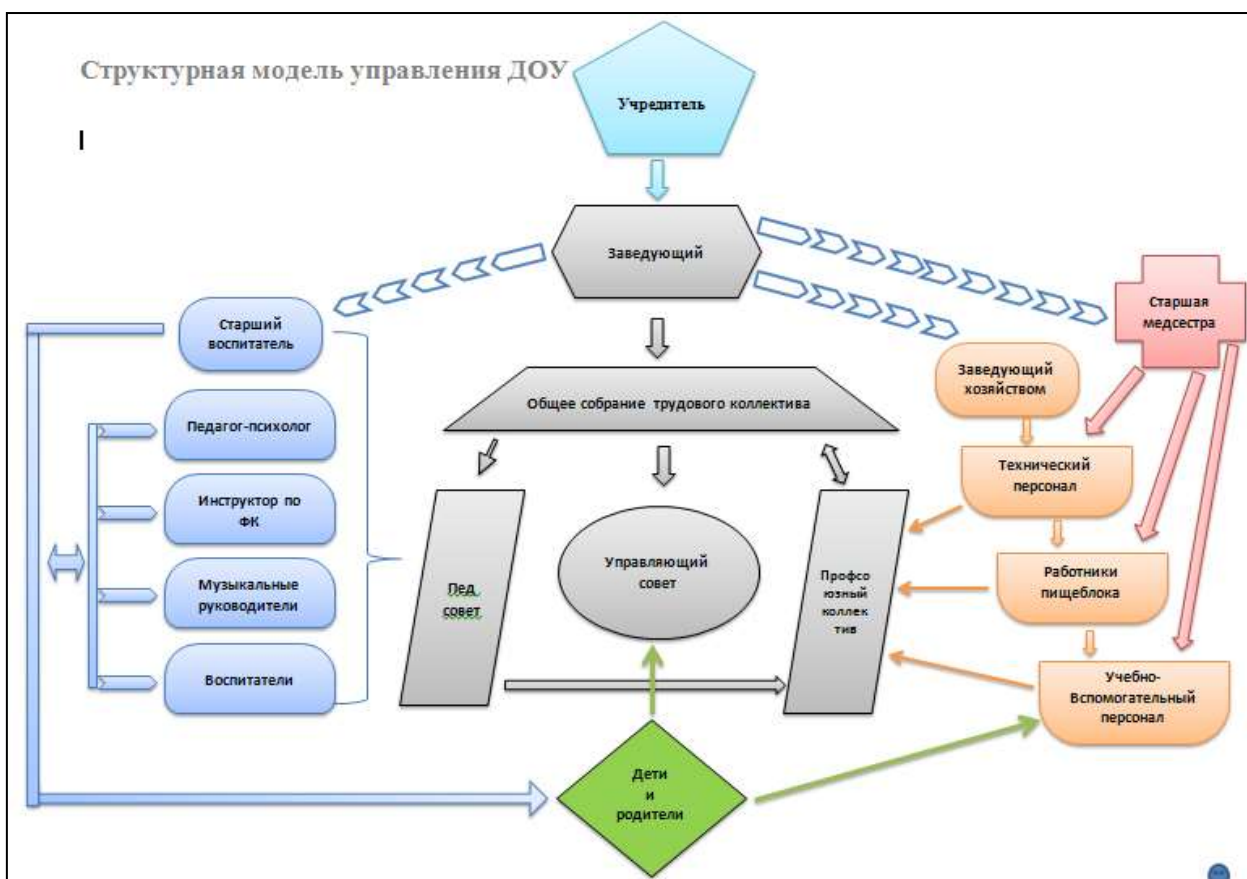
Структурная модель управления ДОУ

I

Учредитель

Заведующий

Старшая медсестра

Старший воспитатель

Педагог-психолог

Инструктор по ФК

Музыкальные руководители

Воспитатели

Общее собрание трудового коллектива

Пед. совет

Управляющий совет

Профсоюзный коллектив

Заведующий хозяйством

Технический персонал

Работники пищеблока

Учебно-Вспомогательный персонал

Дети и родители